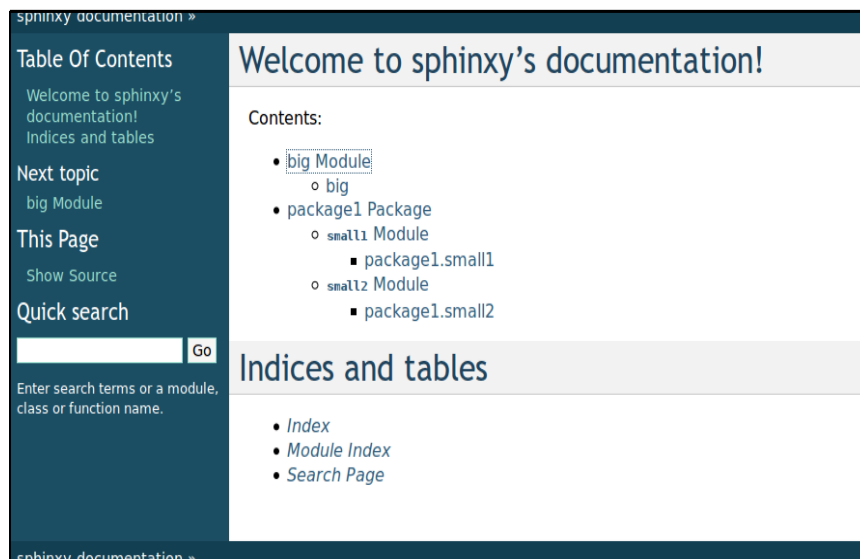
sphinxy documentation »

Table Of Contents

Welcome to sphinxy's documentation!
Indices and tables

Next topic

big Module

This Page

Show Source

Quick search

Go

Enter search terms or a module, class or function name.

Welcome to sphinxy's documentation!

Contents:

- big Module
  - big
- package1 Package
  - small1 Module
    - package1.small1
  - small2 Module
    - package1.small2

Indices and tables

- Index
- Module Index
- Search Page

sphinxy documentation »